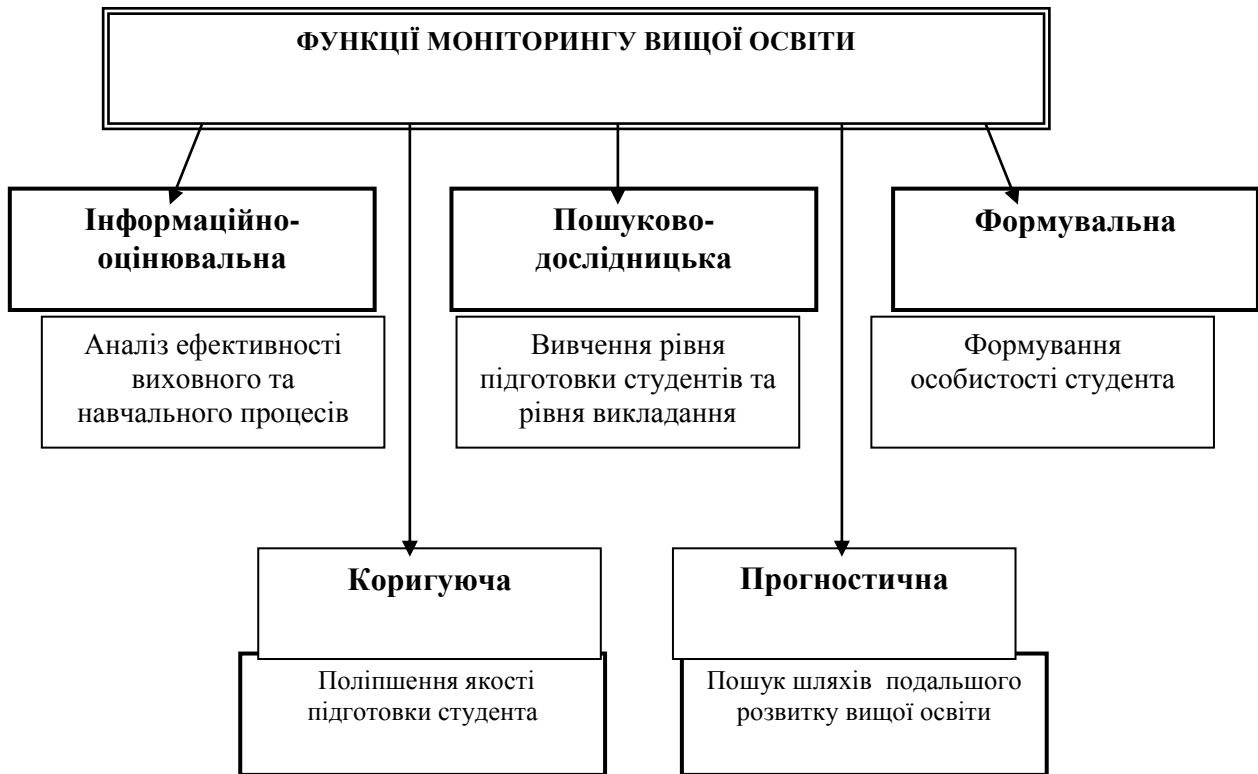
ФУНКЦІЇ МОНІТОРИНГУ ВИЩОЇ ОСВІТИ

Інформаційно-оцінювальна

Аналіз ефективності виховного та навчального процесів

Пошуково-дослідницька

Вивчення рівня підготовки студентів та рівня викладання

Формувальна

Формування особистості студента

Коригуюча

Поліпшення якості підготовки студента

Прогностична

Пошук шляхів подальшого розвитку вищої освіти